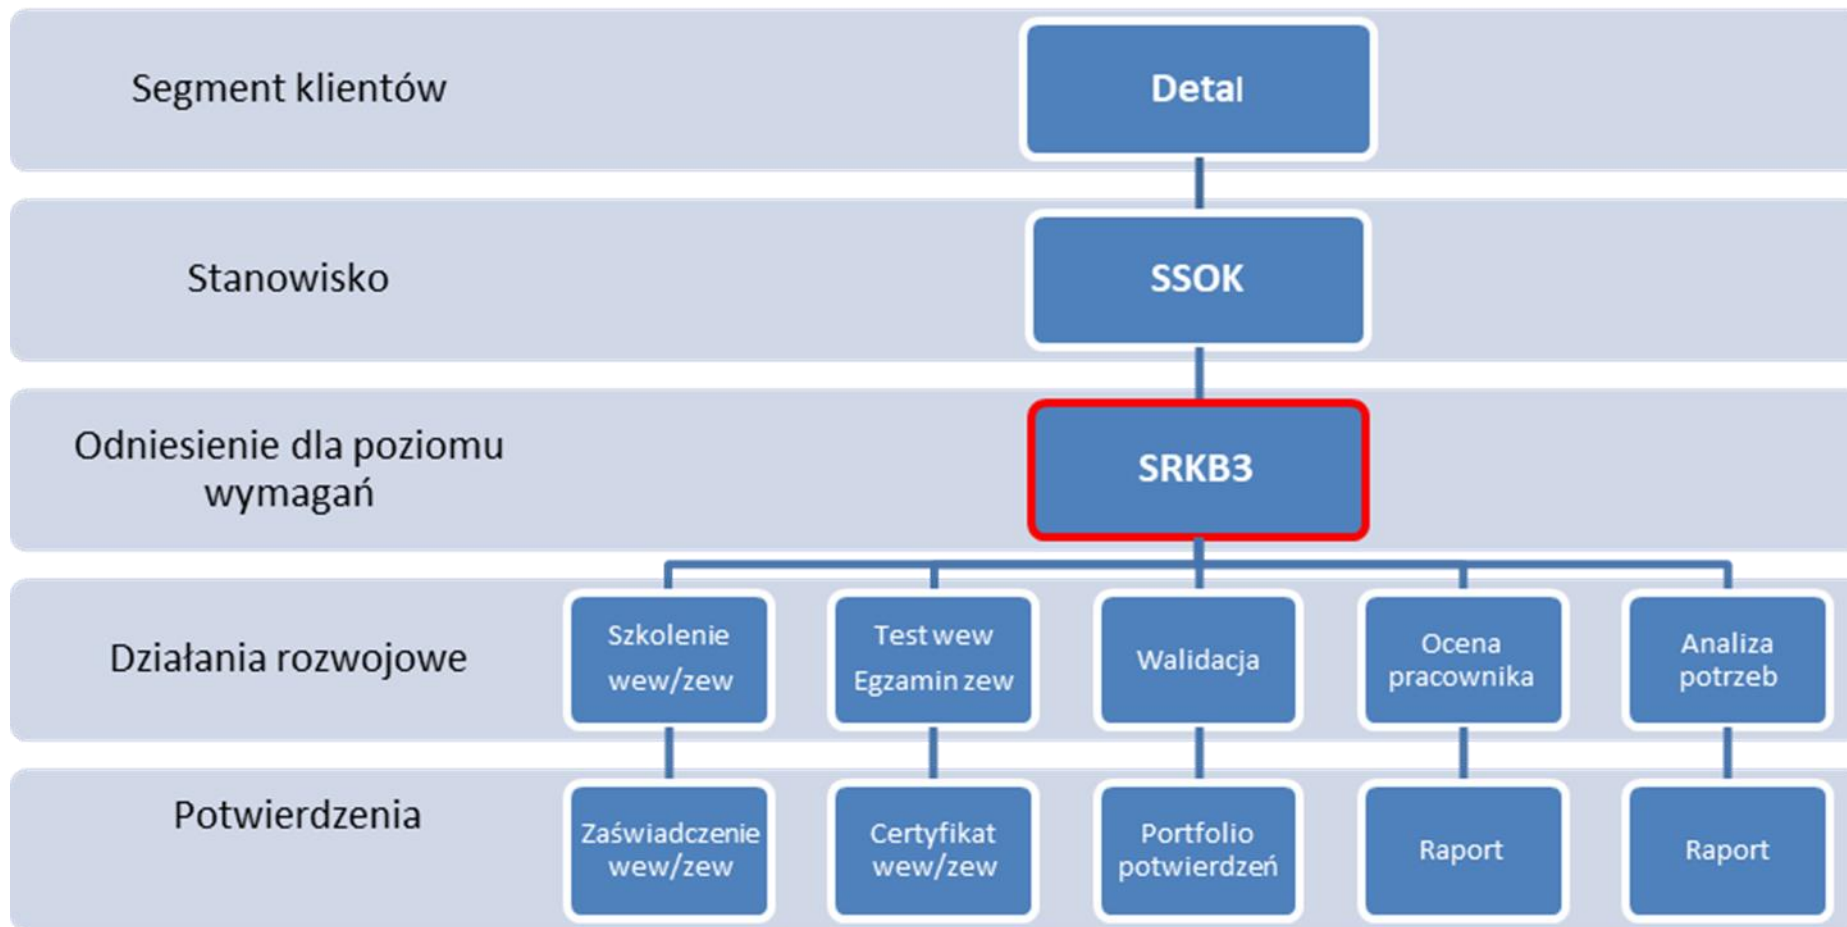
Segment klientów

Detal

Stanowisko

SSOK

Odniesienie dla poziomu wymagań

SRKB3

Działania rozwojowe

Szkolenie wew/zew

Test wew Egzamin zew

Walidacja

Ocena pracownika

Analiza potrzeb

Potwierdzenia

Zaświadczenie wew/zew

Certyfikat wew/zew

Portfolio potwierdzeń

Raport

Raport